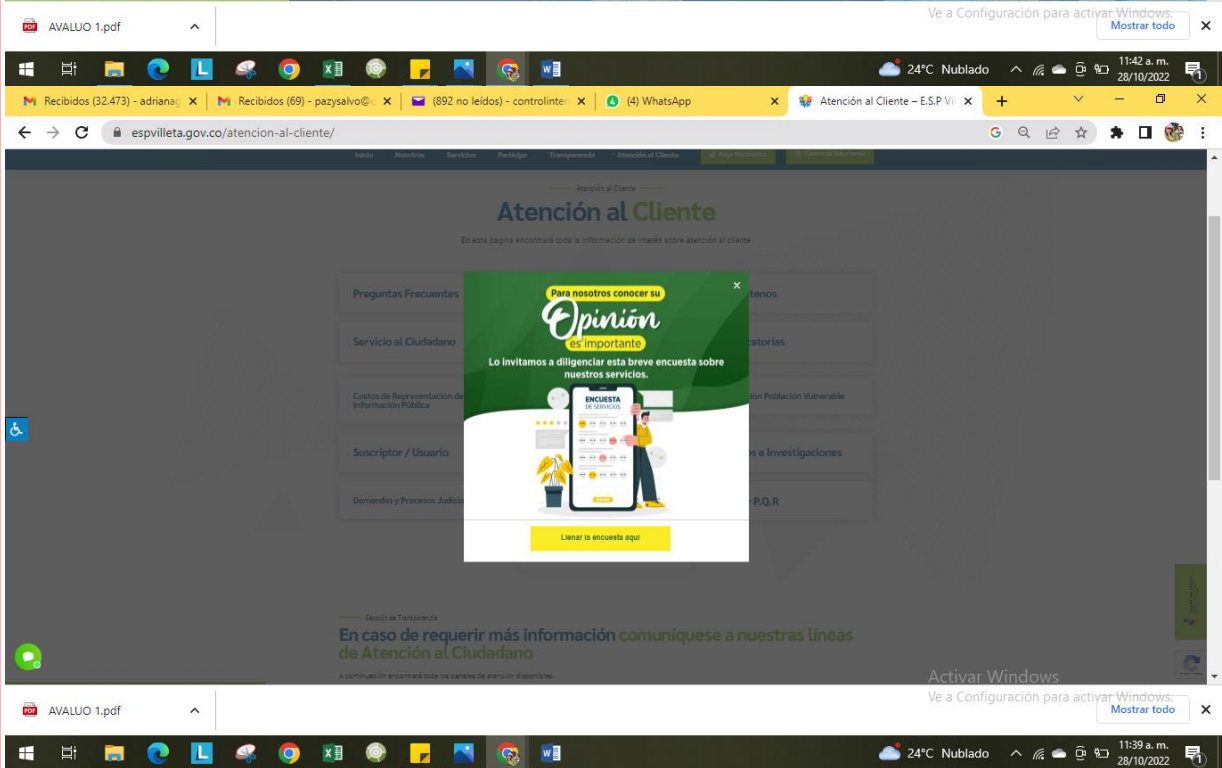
AVALUO 1.pdf
Ve a Configuración para activar Windows.
Mostrar todo

24°C Nublado
11:42 a. m.
28/10/2022

Recibidos (32.473) - adrianag
Recibidos (69) - pazysalvo@
(892 no leídos) - controlinter
(4) WhatsApp
Atención al Cliente – E.S.P Vi

espvilleta.gov.co/atencion-al-cliente/

Inicio Nosotros Servicios Participa Transparencia Atención al Cliente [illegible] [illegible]

Atención al Cliente

Atención al Cliente

En esta pagina encontrará toda la información de interés sobre atención al cliente

Preguntas Frecuentes
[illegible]tenos
Servicio al Ciudadano
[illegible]catorias
Costos de Representación de Información Pública
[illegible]ión Población Vulnerable
Suscriptor / Usuario
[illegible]s e Investigaciones
Demandas y Procesos Judicia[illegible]
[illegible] P.Q.R

Para nosotros conocer su
Opinión
es importante
Lo invitamos a diligenciar esta breve encuesta sobre nuestros servicios.
ENCUESTA DE SERVICIOS
Llenar la encuesta aquí

Sección de Transparencia
En caso de requerir más información comuniquese a nuestras líneas de Atención al Ciudadano
A continuación encontrará toda los canales de atención disponibles.

Activar Windows
Ve a Configuración para activar Windows.

AVALUO 1.pdf
Mostrar todo

24°C Nublado
11:39 a. m.
28/10/2022